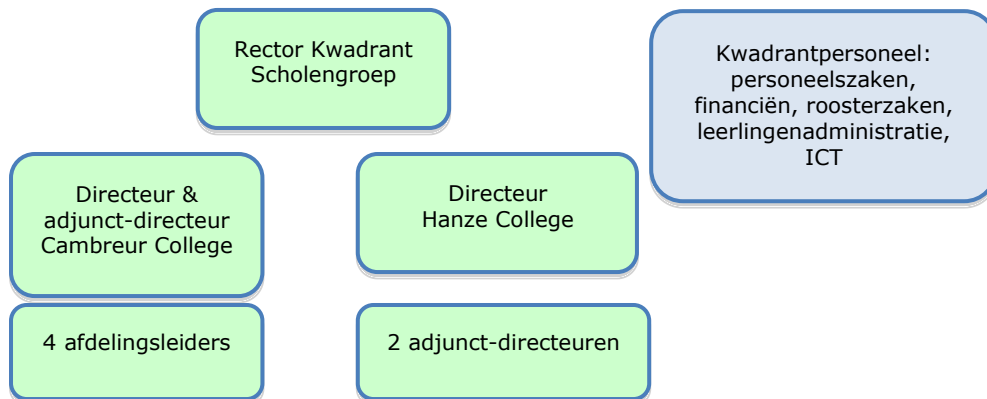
Rector Kwadrant Scholengroep

Kwadrantpersoneel: personeelszaken, financiën, roosterzaken, leerlingenadministratie, ICT

Directeur & adjunct-directeur Cambreur College

Directeur Hanze College

4 afdelingsleiders

2 adjunct-directeuren